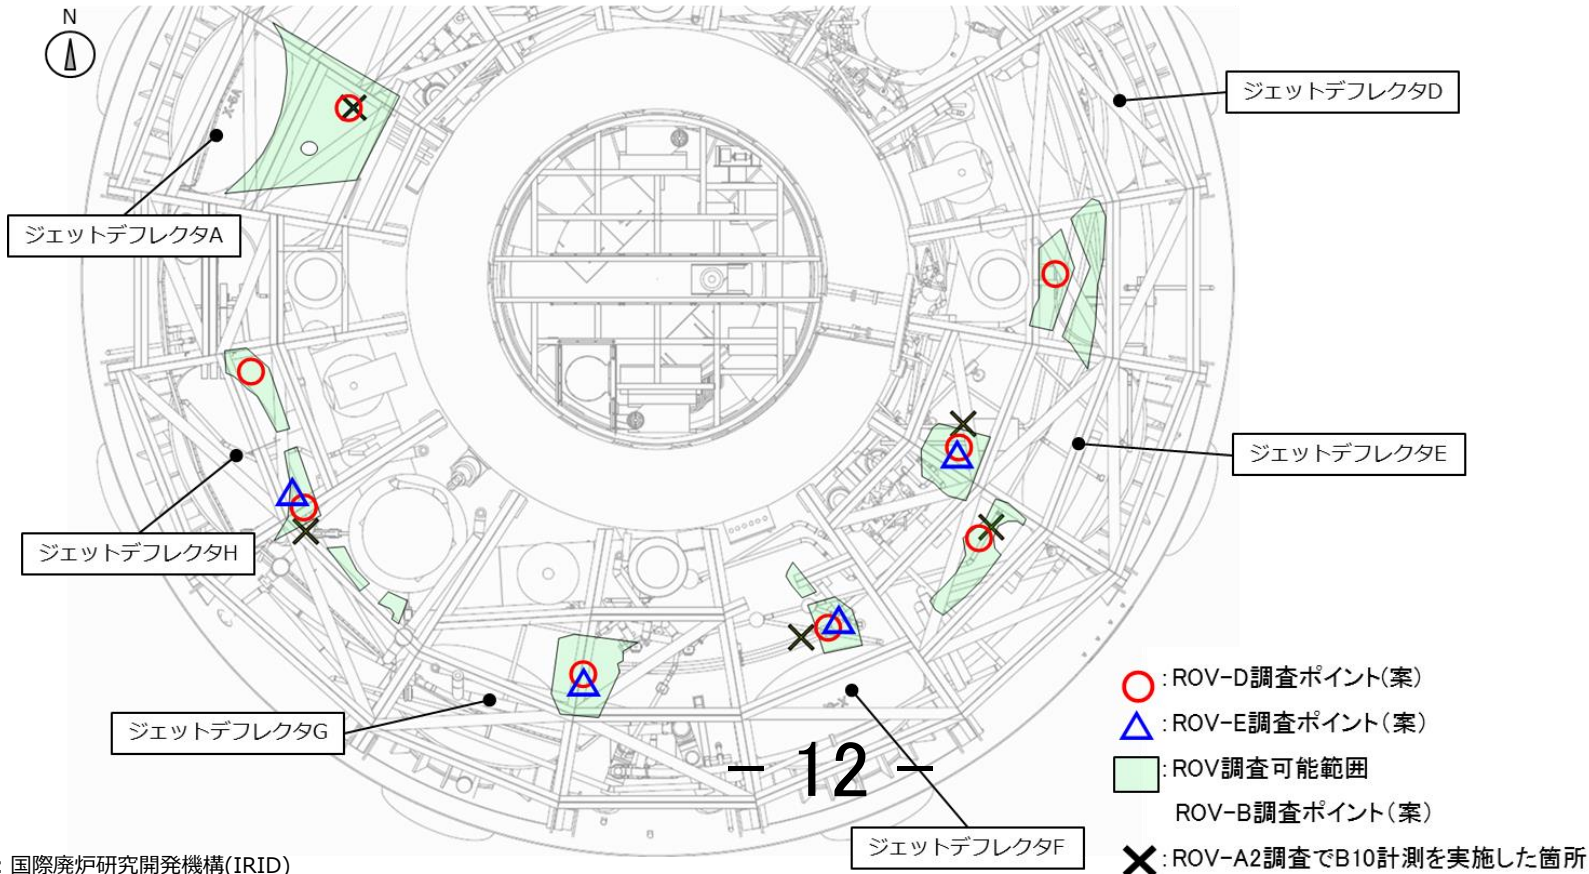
N

ジェットデフレクタD

ジェットデフレクタA

ジェットデフレクタE

ジェットデフレクタH

ジェットデフレクタG

ジェットデフレクタF

:ROV-D調査ポイント(案)

:ROV-E調査ポイント(案)

:ROV調査可能範囲

ROV-B調査ポイント(案)

:ROV-A2調査でB10計測を実施した箇所

－ 12 －

: 国際廃炉研究開発機構(IRID)